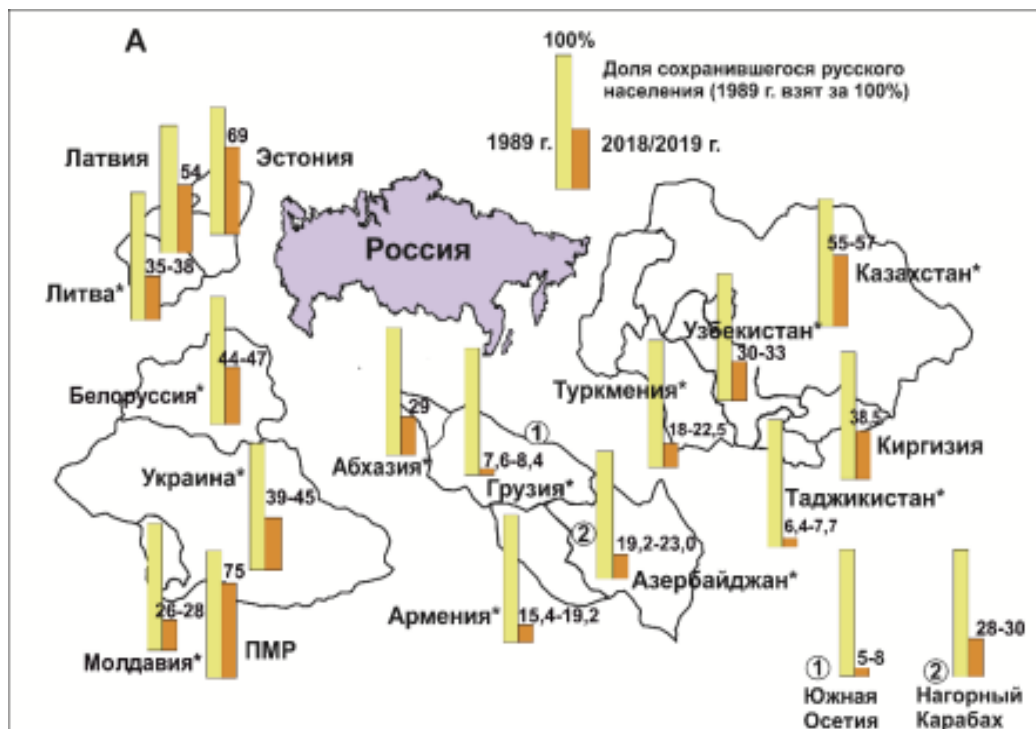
А

100%

Доля сохранившегося русского населения (1989 г. взят за 100%)

1989 г.

2018/2019 г.

Латвия

54

69

Эстония

Россия

35-38

Литва*

44-47

Белоруссия*

Украина*

39-45

26-28

Молдавия*

75

ПМР

29

Абхазия*

7,6-8,4

①

Грузия*

②

19,2-23,0

Азербайджан*

Армения*

15,4-19,2

Туркмения*

18-22,5

Узбекистан*

30-33

55-57

Казахстан*

38,5

Киргизия

Таджикистан*

6,4-7,7

① 5-8

Южная Осетия

② 28-30

Нагорный Карабах